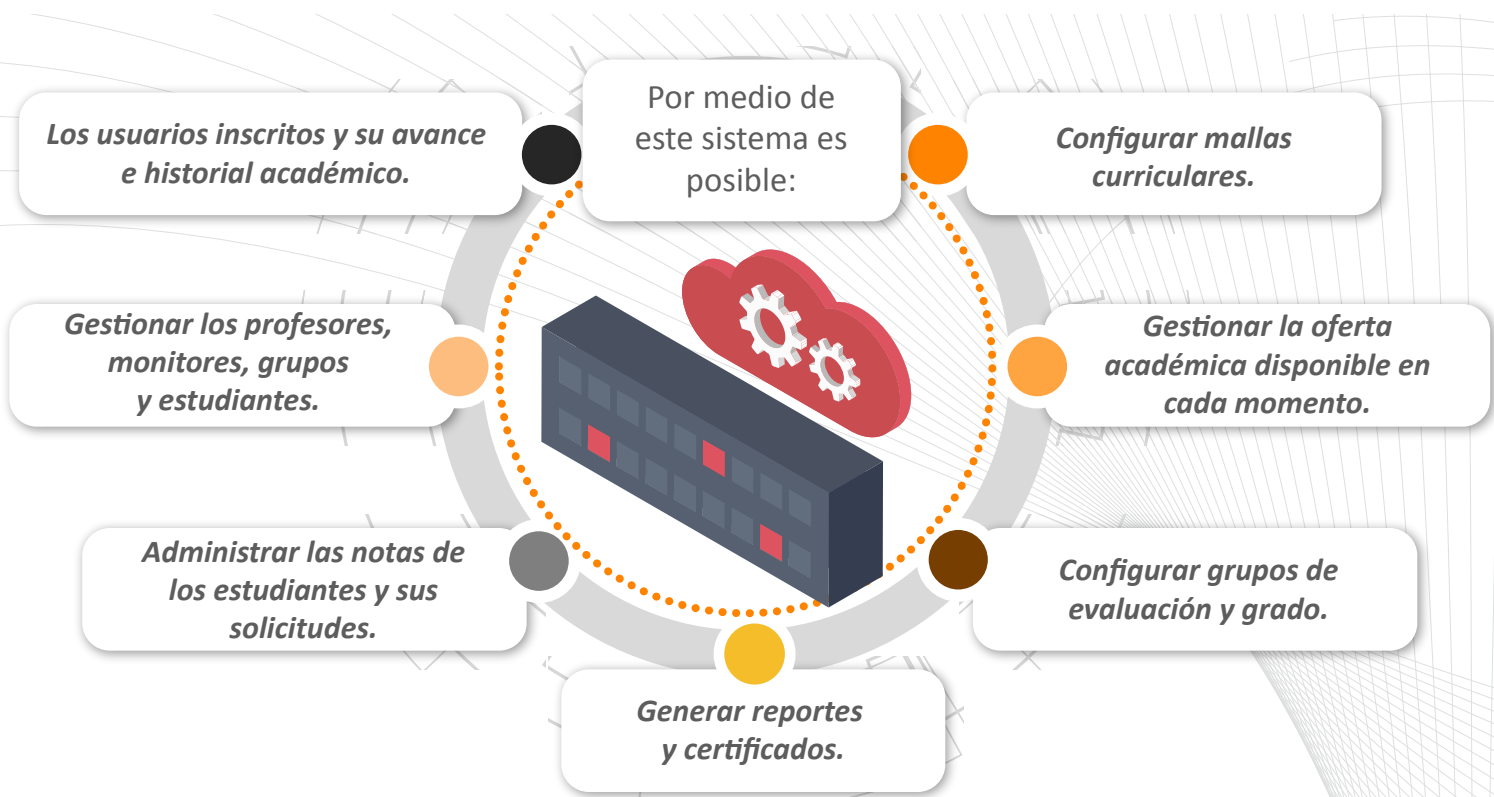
Por medio de este sistema es posible:

Configurar mallas curriculares.

Gestionar la oferta académica disponible en cada momento.

Configurar grupos de evaluación y grado.

Generar reportes y certificados.

Administrar las notas de los estudiantes y sus solicitudes.

Gestionar los profesores, monitores, grupos y estudiantes.

Los usuarios inscritos y su avance e historial académico.